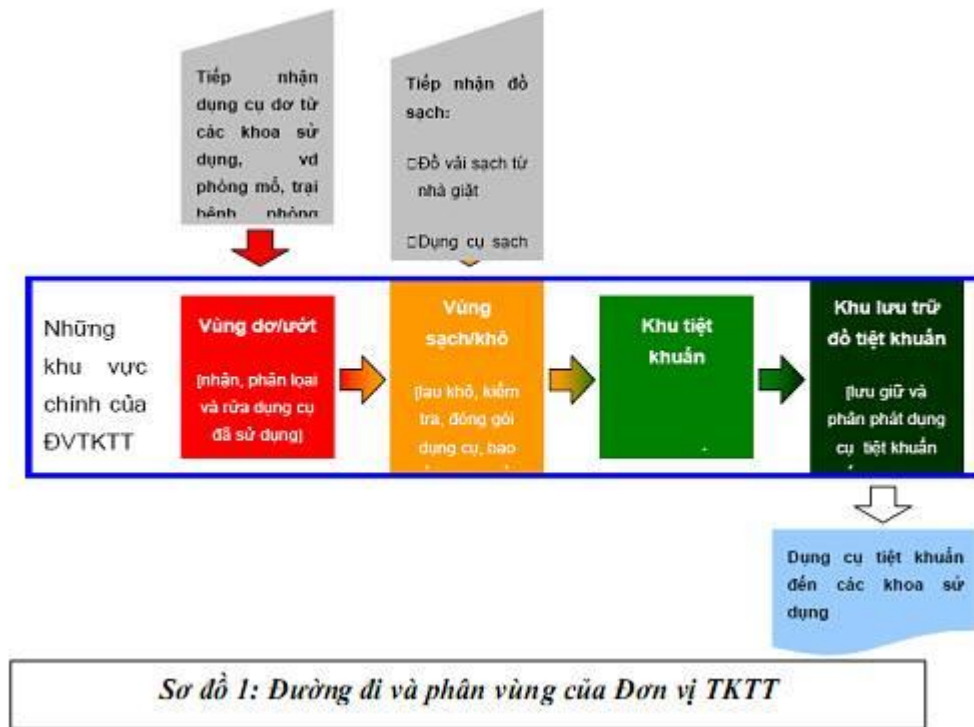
Tiếp nhận dụng cụ dơ từ các khoa sử dụng, vd phòng mổ, trại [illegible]

Tiếp nhận đồ sạch:

□Đồ vải sạch từ nhà giặt

□Dụng cụ sạch

Những khu vực chính của ĐVTKTT

Vùng dơ/ướt

(nhận, phân loại và rửa dụng cụ đã sử dụng)

Vùng sạch/khô

(lau khô, kiểm tra, đóng gói dụng cụ, bao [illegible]

Khu tiệt khuẩn

Khu lưu trữ đồ tiệt khuẩn

(lưu giữ và phân phát dụng cụ tiệt khuẩn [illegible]

Dụng cụ tiệt khuẩn đến các khoa sử dụng

Sơ đồ 1: Đường đi và phân vùng của Đơn vị TKTT